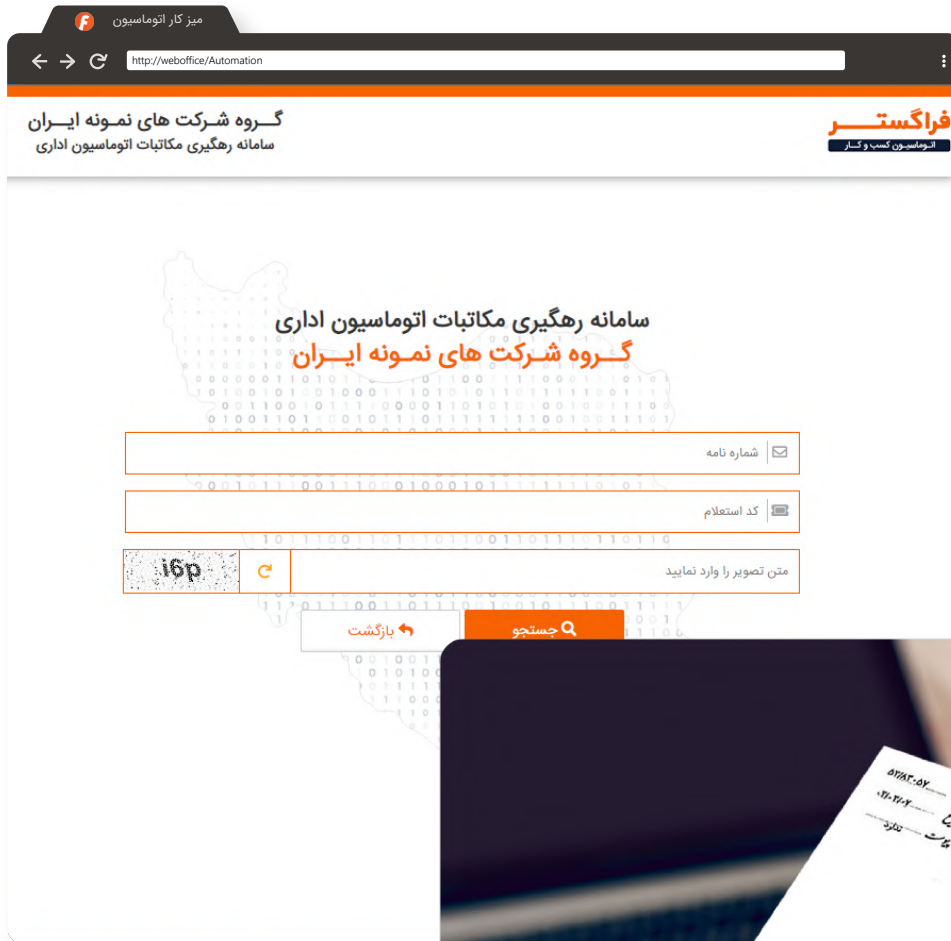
میز کار اتوماسیون

http://weboffice/Automation

گـــروه شـرکت های نمـونه ایـــران
سامانه رهگیری مکاتبات اتوماسیون اداری

فراگستـــــر
اتـوماسیـون کسب و کـار

سامانه رهگیری مکاتبات اتوماسیون اداری
گـــروه شـرکت های نمـونه ایـــران

شماره نامه

کد استعلام

متن تصویر را وارد نمایید

i6p

جستجو

بازگشت

۵۲/۸۳۰۵۲
۱۴۰۲/۰۲/۰۲
ندارد